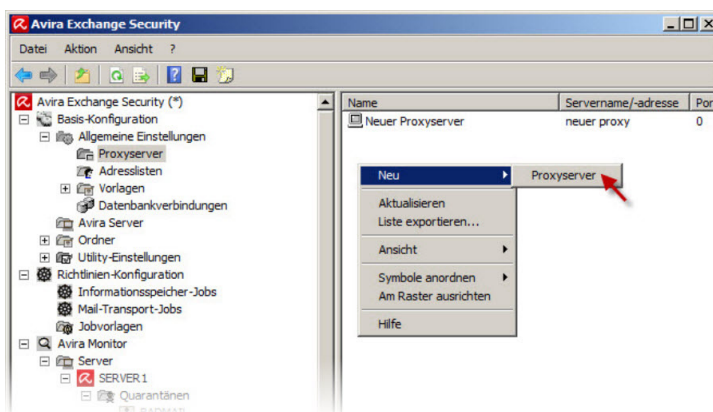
Avira Exchange Security

Datei Aktion Ansicht ?

Avira Exchange Security (*)
Basis-Konfiguration
Allgemeine Einstellungen
Proxyserver
Adresslisten
Vorlagen
Datenbankverbindungen
Avira Server
Ordner
Utility-Einstellungen
Richtlinien-Konfiguration
Informationsspeicher-Jobs
Mail-Transport-Jobs
Jobvorlagen
Avira Monitor
Server
SERVER 1
Quarantänen

| Name | Servername/-adresse | Por |
|---|---|---|
| Neuer Proxyserver | neuer proxy | 0 |

Neu
Proxyserver
Aktualisieren
Liste exportieren...
Ansicht
Symbole anordnen
Am Raster ausrichten
Hilfe